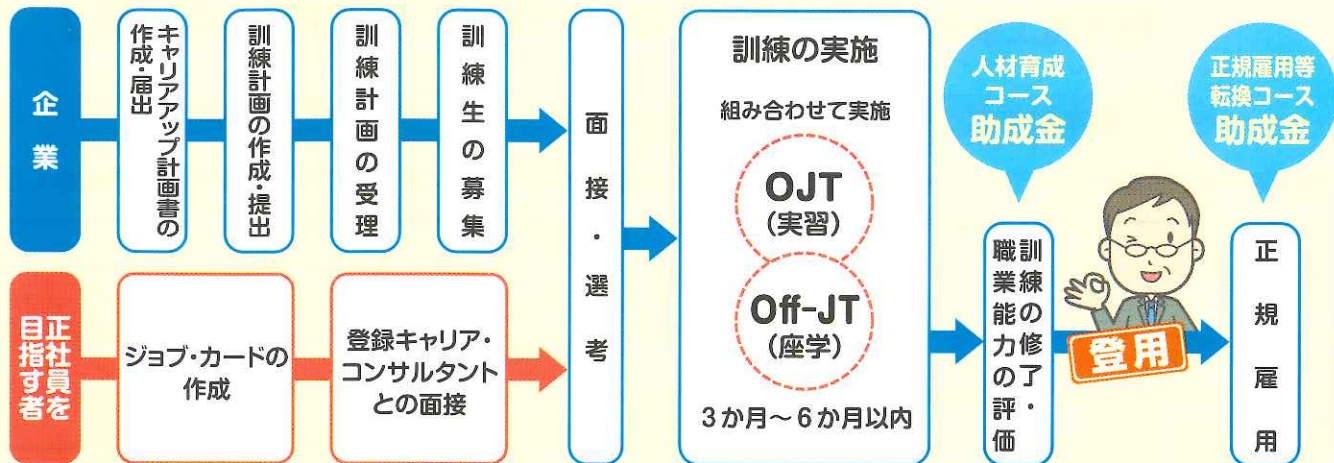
企業

キャリアアップ計画書の作成・届出

訓練計画の作成・提出

訓練計画の受理

訓練生の募集

正社員を目指す者

ジョブ・カードの作成

登録キャリア・コンサルタントとの面接

面接・選考

訓練の実施

組み合わせて実施

OJT
(実習)

Off-JT
(座学)

3か月〜6か月以内

人材育成コース
助成金

訓練の修了・職業能力の評価

登用

正規雇用等転換コース
助成金

正規雇用